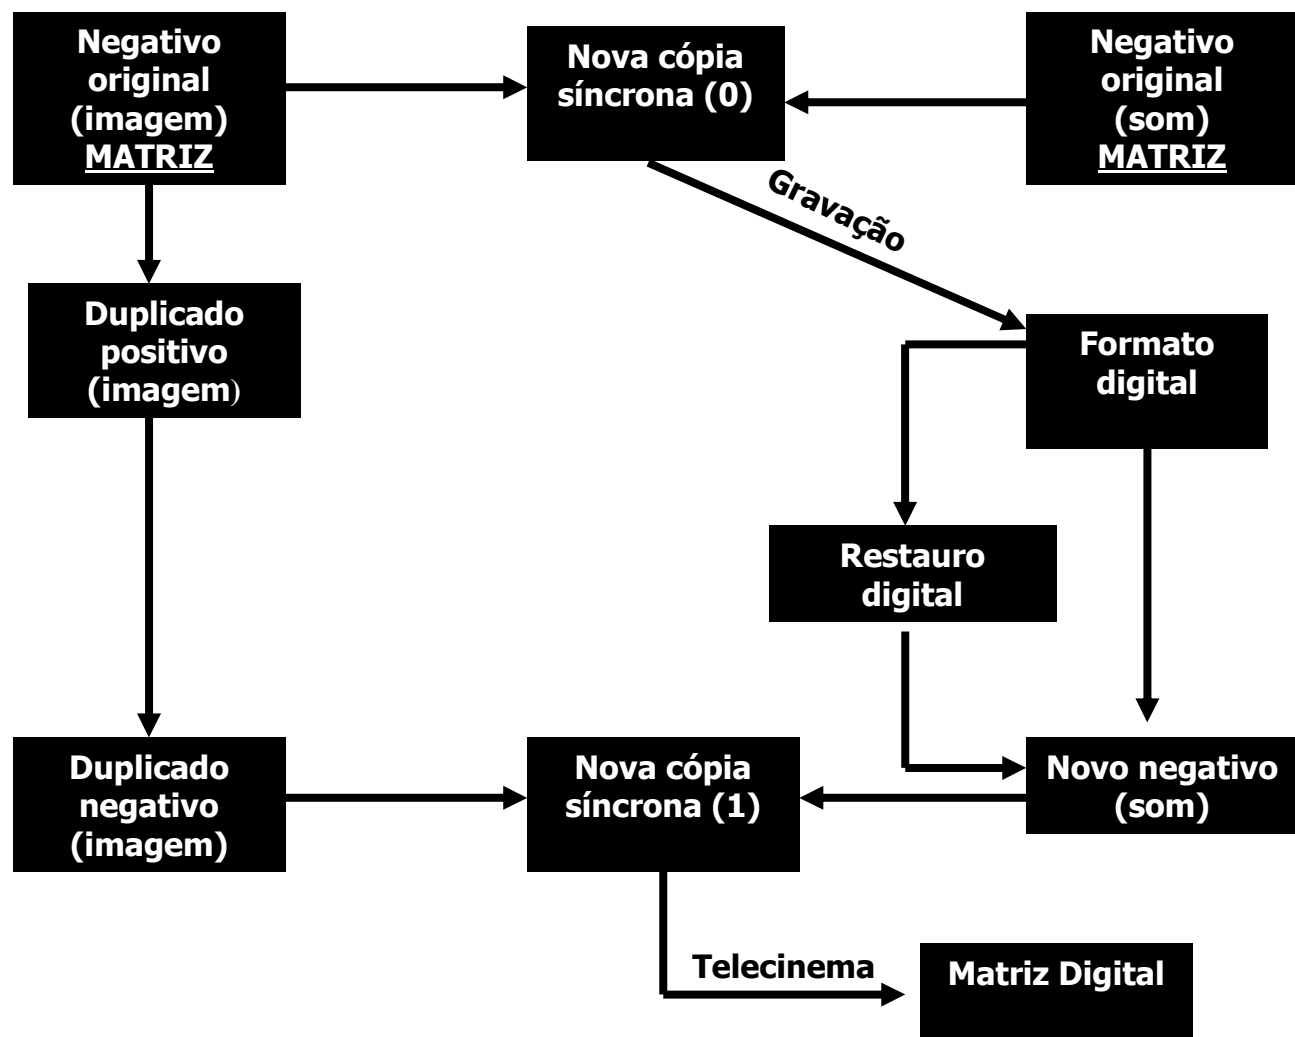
Negativo original (imagem) MATRIZ

Nova cópia síncrona (0)

Negativo original (som) MATRIZ

Gravação

Duplicado positivo (imagem)

Formato digital

Restauro digital

Duplicado negativo (imagem)

Nova cópia síncrona (1)

Novo negativo (som)

Telecinema

Matriz Digital